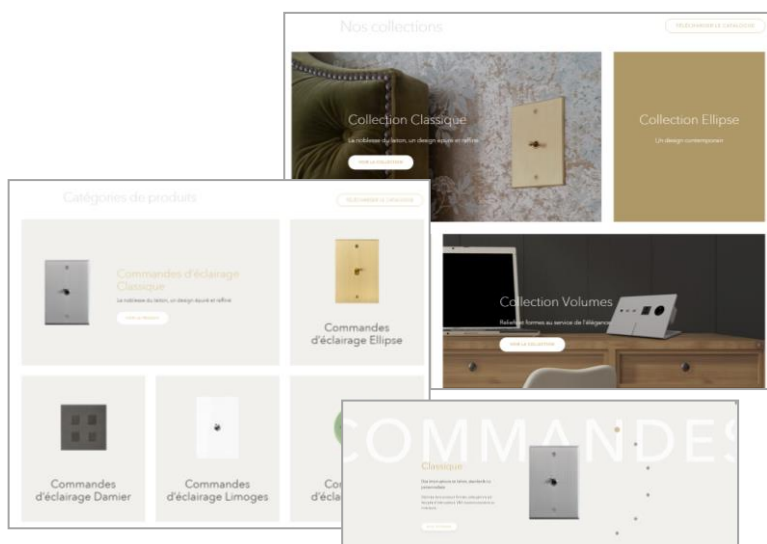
Nos collections

TÉLÉCHARGER LE CATALOGUE

Collection Classique

La noblesse du laiton, un design épuré et raffiné

VOIR LA COLLECTION

Collection Ellipse

Un design contemporain

Catégories de produits

TÉLÉCHARGER LE CATALOGUE

Commandes d'éclairage Classique

La noblesse du laiton, un design épuré et raffiné

VOIR LE PRODUIT

Commandes d'éclairage Ellipse

Collection Volumes

Relief et formes au service de l'élégance

VOIR LA COLLECTION

Commandes d'éclairage Damier

Commandes d'éclairage Limoges

Co
d'écl

COMMANDES

Classique

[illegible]

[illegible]